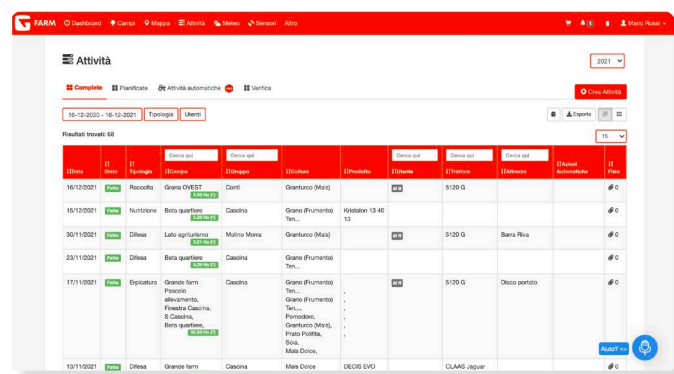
FARM Dashboard Campi Mappa Attività Meteo Sensori Altro Mario Rossi

Attività

2021

Complete Pianificate Attività automatiche Verifica

Crea Attività

16-12-2020 - 16-12-2021 Tipologia Utenti

Esporta

Risultati trovati: 68

15

| Data | Stato | Tipologia | Campo | Gruppo | Colture | Prodotto | Utente | Trattore | Attrezzo | Azioni Automatiche | File |
|---|---|---|---|---|---|---|---|---|---|---|---|
| | | | Cerca qui | Cerca qui | | | Cerca qui | Cerca qui | Cerca qui | | |
| 16/12/2021 | Fatto | Raccolta | Grana OVEST 7,05 Ha | Conti | Granturco (Mais) | | MR | 5120 G | | | 0 |
| 15/12/2021 | Fatto | Nutrizione | Beta quartiere 6,09 Ha | Cascina | Grano (Frumento) Ten... | Kristalon 13 40 13 | | | | | 0 |
| 30/11/2021 | Fatto | Difesa | Lato agriturismo 3,21 Ha | Molino Mona | Granturco (Mais) | | MR | 5120 G | Barra Riva | | 0 |
| 23/11/2021 | Fatto | Difesa | Beta quartiere 6,09 Ha | Cascina | Grano (Frumento) Ten... | | MR | | | | 0 |
| 17/11/2021 | Fatto | Erpicatura | Grande farm Pascolo allevamento, Finestra Cascina, S Cascina, Beta quartiere, 50,53 Ha | Cascina | Grano (Frumento) Ten..., Grano (Frumento) Ten..., Pomodoro, Granturco (Mais), Prato Polifita, Soia, Mais Dolce, | , , , , , | MR | 5120 G | Disco portato | | 0 |
| 13/11/2021 | Fatto | Difesa | Grande farm | Cascina | Mais Dolce | DECIS EVO | | CLAAS Jaguar | | | 0 |

Aiuto?